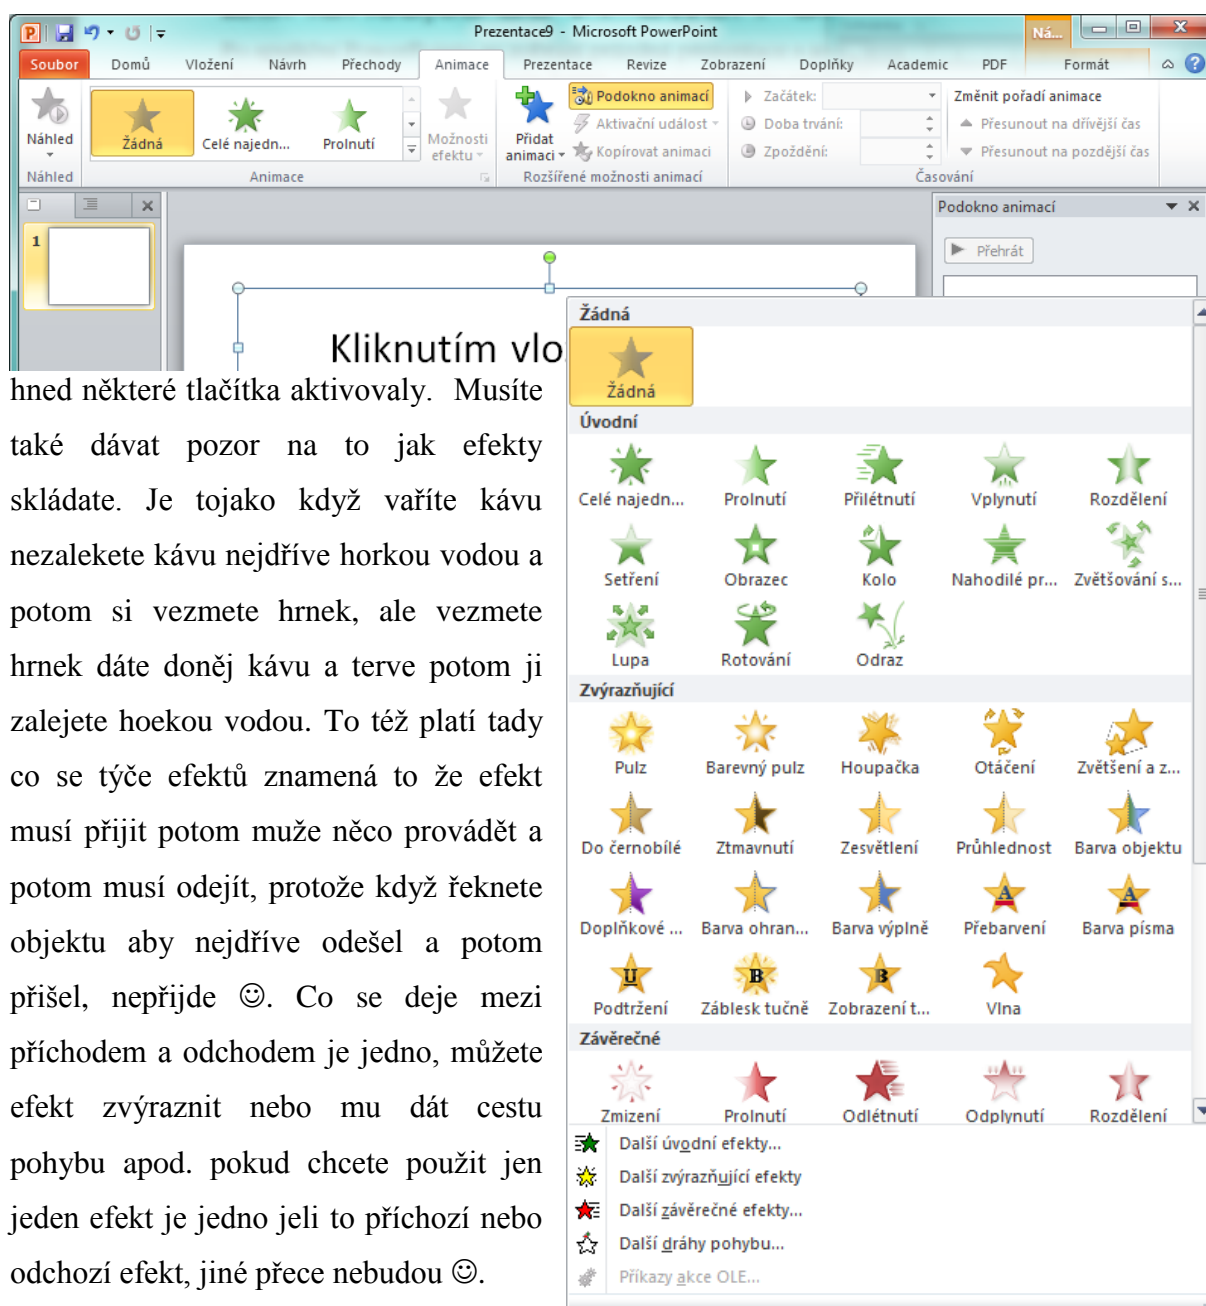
Prezentace9 - Microsoft PowerPoint

Ná...

Soubor | Domů | Vložení | Návrh | Přechody | Animace | Prezentace | Revize | Zobrazení | Doplňky | Academic | PDF | Formát

Náhled | Žádná | Celé najedn... | Prolnutí | Možnosti efektu | Přidat animaci | Podokno animací | Aktivační událost | Kopírovat animaci | Začátek: | Doba trvání: | Zpoždění: | Změnit pořadí animace | Přesunout na dřívější čas | Přesunout na pozdější čas

Náhled | Animace | Rozšířené možnosti animací | Časování

1

Podokno animací

Přehrát

Kliknutím vlo

Žádná

Žádná

Úvodní

Celé najedn... | Prolnutí | Přilétnutí | Vplynutí | Rozdělení
Setření | Obrazec | Kolo | Nahodilé pr... | Zvětšování s...
Lupa | Rotování | Odraz

Zvýrazňující

Pulz | Barevný pulz | Houpačka | Otáčení | Zvětšení a z...
Do černobílé | Ztmavnutí | Zesvětlení | Průhlednost | Barva objektu
Doplňkové ... | Barva ohran... | Barva výplně | Přebarvení | Barva písma
Podtržení | Záblesk tučně | Zobrazení t... | Vlna

Závěrečné

Zmizení | Prolnutí | Odlétnutí | Odplynutí | Rozdělení

Další úvodní efekty...
Další zvýrazňující efekty
Další závěrečné efekty...
Další dráhy pohybu...
Příkazy akce OLE...

hned některé tlačítka aktivovaly. Musíte také dávat pozor na to jak efekty skládate. Je tojako když vaříte kávu nezalekete kávu nejdříve horkou vodou a potom si vezmete hrnek, ale vezmete hrnek dáte doněj kávu a terve potom ji zalejete hoekou vodou. To též platí tady co se týče efektů znamená to že efekt musí přijit potom muže něco provádět a potom musí odejít, protože když řeknete objektu aby nejdříve odešel a potom přišel, nepřijde ☺. Co se deje mezi příchodem a odchodem je jedno, můžete efekt zvýraznit nebo mu dát cestu pohybu apod. pokud chcete použit jen jeden efekt je jedno jeli to příchozí nebo odchozí efekt, jiné přece nebudou ☺.